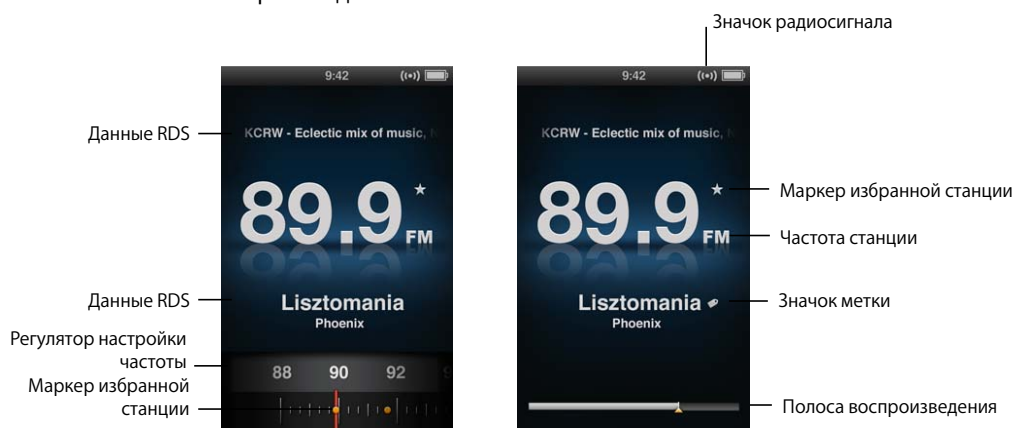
Значок радиосигнала

9:42

Данные RDS

KCRW - Eclectic mix of music,

89.9 FM

Данные RDS

Lisztomania
Phoenix

Регулятор настройки частоты

88 90 92

Маркер избранной станции

9:42

KCRW - Eclectic mix of music,

Маркер избранной станции

89.9 FM

Частота станции

Lisztomania
Phoenix

Значок метки

Полоса воспроизведения